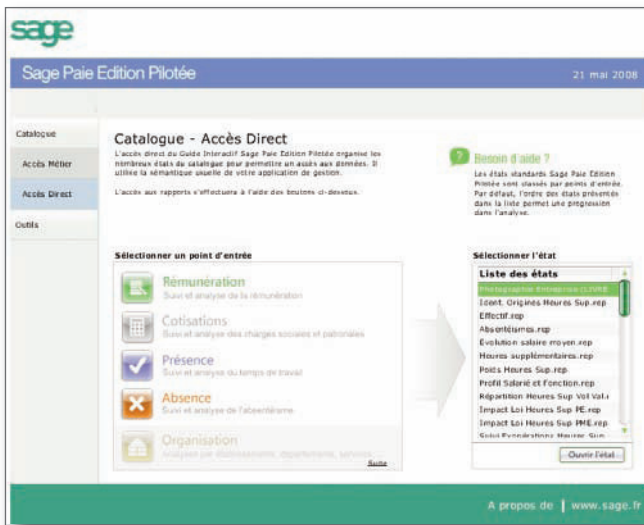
sage

Sage Paie Edition Pilotée

21 mai 2008

Catalogue

Accès Métier

Accès Direct

Outils

Catalogue - Accès Direct

L'accès direct du Guide Interactif Sage Paie Edition Pilotée organise les nombreux états du catalogue pour permettre un accès aux données. Il utilise la sémantique usuelle de votre application de gestion.

L'accès aux rapports s'effectuera à l'aide des boutons ci-dessous.

Besoin d'aide ?

Les états standards Sage Paie Edition Pilotée sont classés par points d'entrée. Par défaut, l'ordre des états présentés dans la liste permet une progression dans l'analyse.

Sélectionner un point d'entrée

Rémunération
Suivi et analyse de la rémunération

Cotisations
Suivi et analyse des charges sociales et patronales

Présence
Suivi et analyse du temps de travail

Absence
Suivi et analyse de l'absentéisme

Organisation
Analyses par établissements, départements, services

Suite

Sélectionner l'état

Liste des états

Photographie Entreprise (LIVRE)
Ident. Origines Heures Sup.rep
Effectif.rep
Absentéismes.rep
Evolution salaire moyen.rep
Heures supplémentaires.rep
Poids Heures Sup.rep
Profil Salarié et Fonction.rep
Répartition Heures Sup Vol Val.r
Impact Loi Heures Sup PE.rep
Impact Loi Heures Sup PME.rep
Suivi Exonérations Heures Sup

Ouvrir l'état

A propos de | www.sage.fr